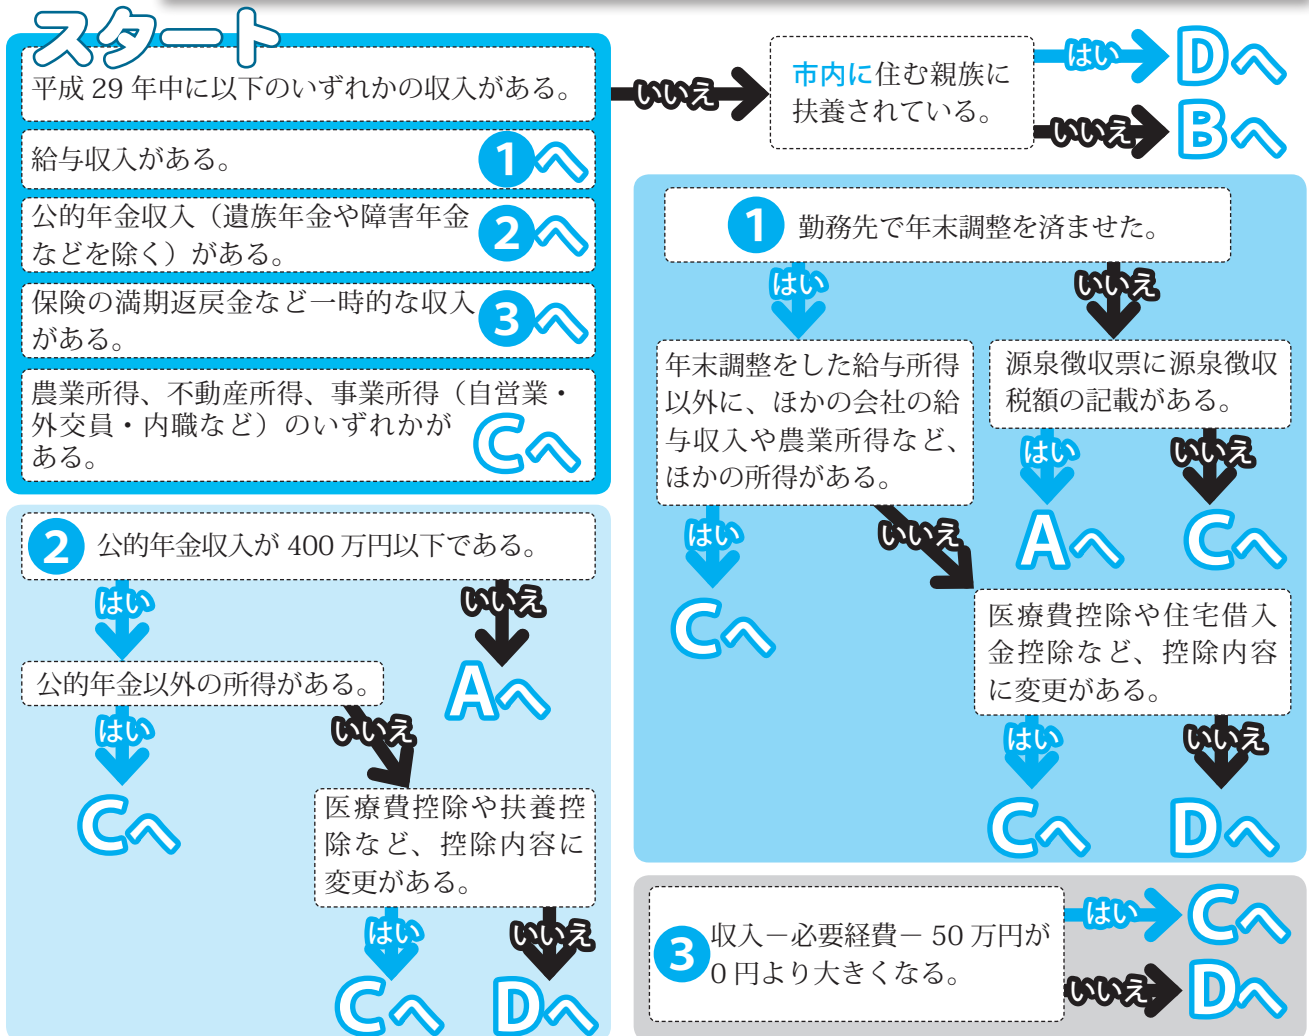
スタート

平成 29 年中に以下のいずれかの収入がある。

給与収入がある。 1へ

公的年金収入（遺族年金や障害年金などを除く）がある。 2へ

保険の満期返戻金など一時的な収入がある。 3へ

農業所得、不動産所得、事業所得（自営業・外交員・内職など）のいずれかがある。 Cへ

いいえ

市内に住む親族に扶養されている。

はい Dへ

いいえ Bへ

1 勤務先で年末調整を済ませた。

はい

年末調整をした給与所得以外に、ほかの会社の給与収入や農業所得など、ほかの所得がある。

はい Cへ

いいえ

医療費控除や住宅借入金控除など、控除内容に変更がある。

はい Cへ

いいえ Dへ

いいえ

源泉徴収票に源泉徴収税額の記載がある。

はい Aへ

いいえ Cへ

2 公的年金収入が 400 万円以下である。

はい

公的年金以外の所得がある。

はい Cへ

いいえ

医療費控除や扶養控除など、控除内容に変更がある。

はい Cへ

いいえ Dへ

いいえ Aへ

3 収入－必要経費－ 50 万円が 0 円より大きくなる。

はい Cへ

いいえ Dへ